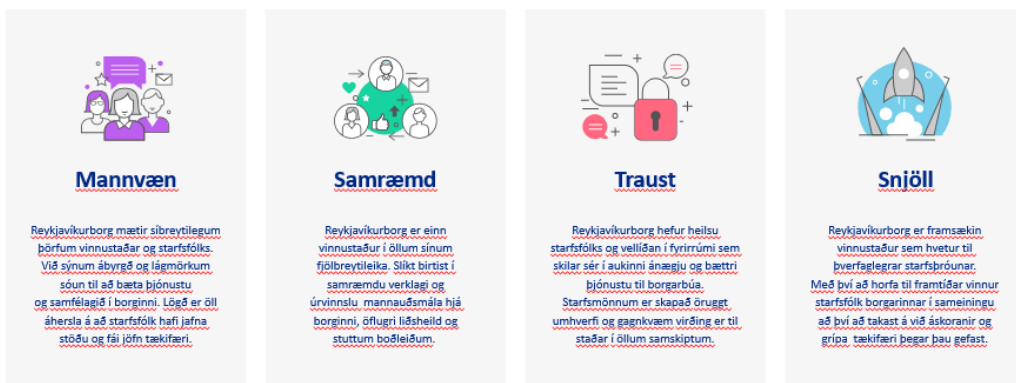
Mannvæn

Reykjavíkurborg mætir síbreytilegum þörfum vinnustaðar og starfsfólks. Við sýnum ábyrgð og lágmörkum sóun til að bæta þjónustu og samfélagið í borginni. Lögð er öll áhersla á að starfsfólk hafi jafna stöðu og fái jöfn tækifæri.

Samræmd

Reykjavíkurborg er einn vinnustaður í öllum sínum fjölbreytileika. Slíkt birtist í samræmdu verklagi og úrvinnslu mannauðsmála hjá borginni, öflugri liðsheild og stuttum boðleiðum.

Traust

Reykjavíkurborg hefur heilsu starfsfólks og vellíðan í fyrirrúmi sem skilar sér í aukinni ánægju og bættri þjónustu til borgarbúa. Starfsmönnum er skapað öruggt umhverfi og gagnkvæm virðing er til staðar í öllum samskiptum.

Snjöll

Reykjavíkurborg er framsækin vinnustaður sem hvetur til þverfaglegrar starfsþróunar. Með því að horfa til framtíðar vinnur starfsfólk borgarinnar í sameiningu að því að takast á við áskoranir og grípa tækifæri þegar þau gefast.